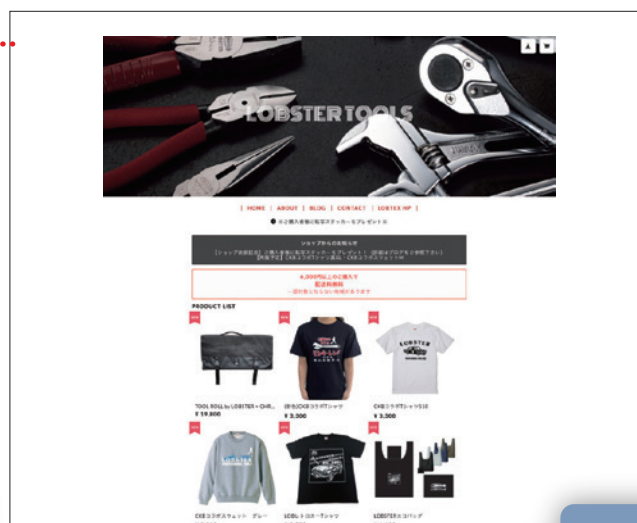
LOBSTERTOOLS

[ HOME | ABOUT | BLOG | CONTACT | LOBTEX HP ]

● ※ご購入者様に限定ステッカーをプレゼント※

ショップからのお知らせ

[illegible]

4,000円以上のご購入で
配送料無料
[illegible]

PRODUCT LIST

TOOL ROLL by LOBSTER × CHR...
¥ 19,800

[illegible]Tシャツ
¥ 3,300

CXBコラボTシャツ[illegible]
¥ 3,300

CXBコラボスウェット グレー

LOBレトロ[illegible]Tシャツ

LOBSTERエコバッグ